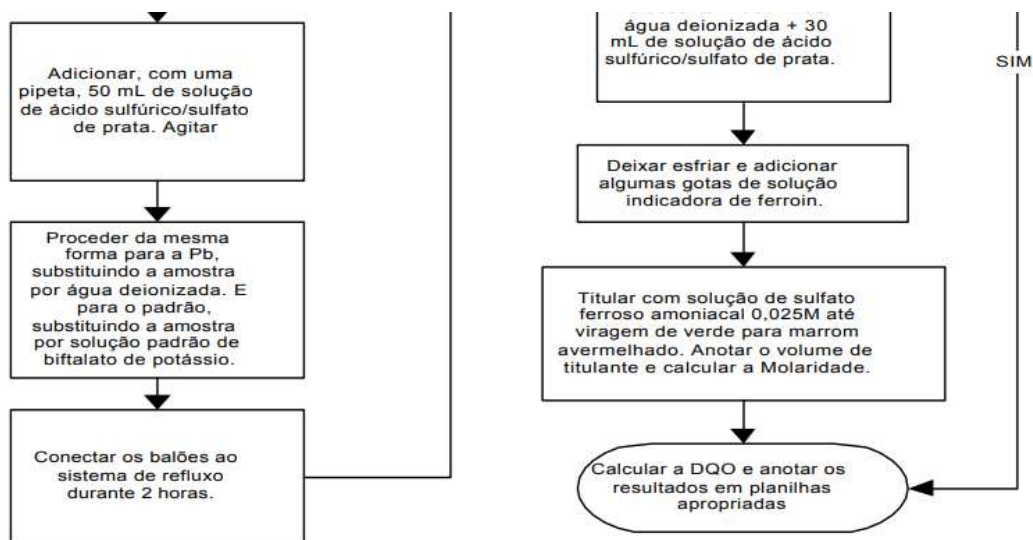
Adicionar, com uma pipeta, 50 mL de solução de ácido sulfúrico/sulfato de prata. Agitar

Proceder da mesma forma para a Pb, substituindo a amostra por água deionizada. E para o padrão, substituindo a amostra por solução padrão de biftalato de potássio.

Conectar os balões ao sistema de refluxo durante 2 horas.

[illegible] água deionizada + 30 mL de solução de ácido sulfúrico/sulfato de prata.

Deixar esfriar e adicionar algumas gotas de solução indicadora de ferroin.

Titular com solução de sulfato ferroso amoniacal 0,025M até viragem de verde para marrom avermelhado. Anotar o volume de titulante e calcular a Molaridade.

Calcular a DQO e anotar os resultados em planilhas apropriadas

SIM